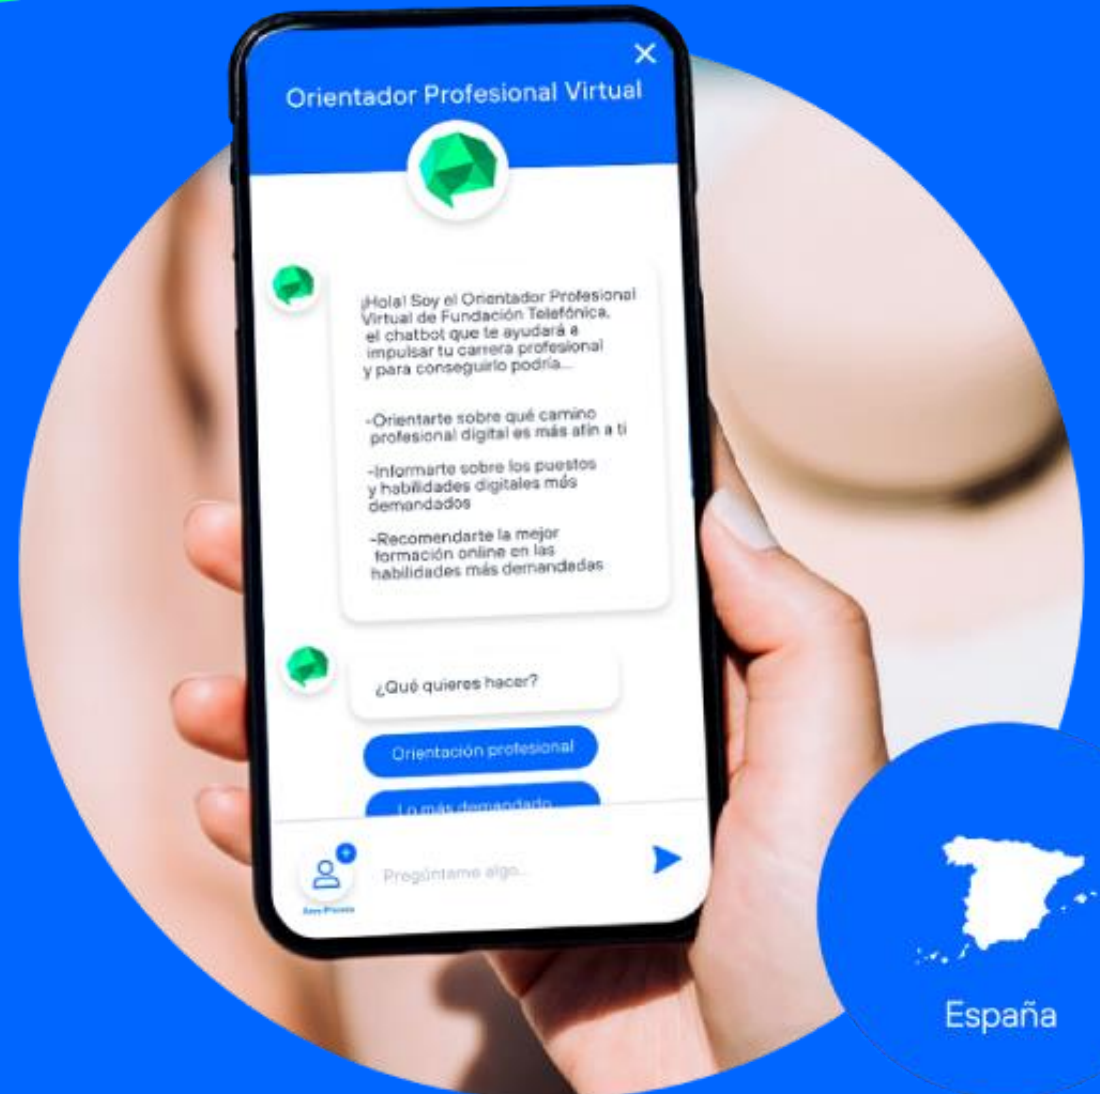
Orientador Profesional Virtual

¡Hola! Soy el Orientador Profesional Virtual de Fundación Telefónica, el chatbot que te ayudará a impulsar tu carrera profesional y para conseguirlo podría...

-Orientarte sobre qué camino profesional digital es más afín a ti

-Informarte sobre los puestos y habilidades digitales más demandados

-Recomendarte la mejor formación online en las habilidades más demandadas

¿Qué quieres hacer?

Orientación profesional

Lo más demandado

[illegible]

Pregúntame algo...

España